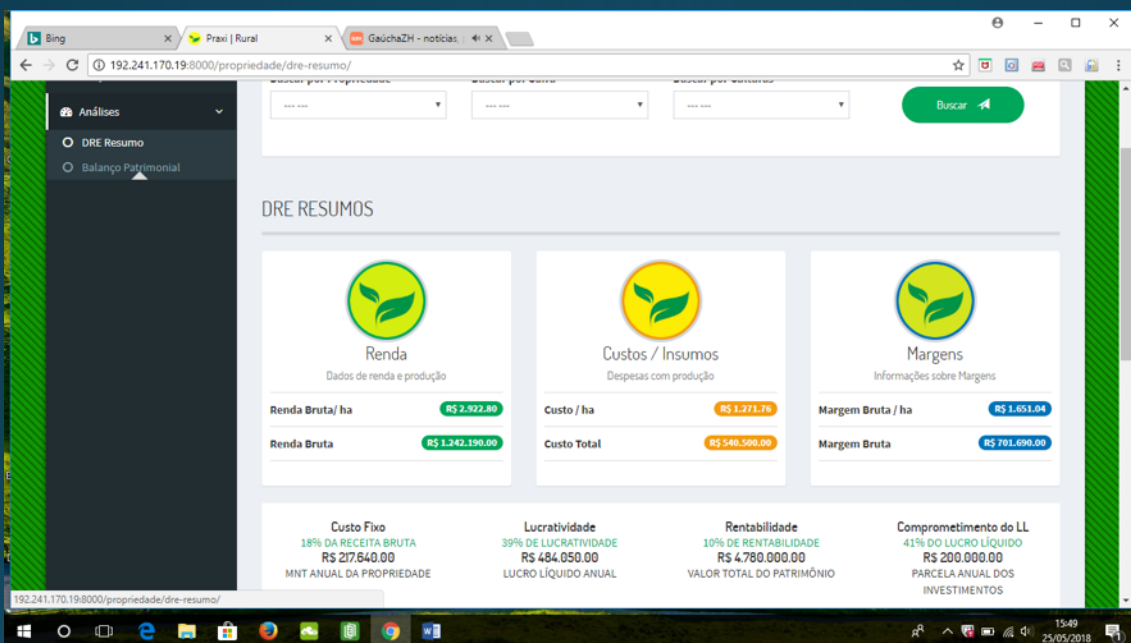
Bing
Praxi | Rural
GaúchaZH - notícias,
192.241.170.19:8000/propriedade/dre-resumo/

Análises
DRE Resumo
Balanço Patrimonial

--- ---
--- ---
--- ---
Buscar

DRE RESUMOS

Renda
Dados de renda e produção
Renda Bruta/ ha R$ 2.922.80
Renda Bruta R$ 1.242.190.00

Custos / Insumos
Despesas com produção
Custo / ha R$ 1.271.76
Custo Total R$ 540.500.00

Margens
Informações sobre Margens
Margem Bruta / ha R$ 1.651.04
Margem Bruta R$ 701.690.00

Custo Fixo
18% DA RECEITA BRUTA
R$ 217.640.00
MNT ANUAL DA PROPRIEDADE

Lucratividade
39% DE LUCRATIVIDADE
R$ 484.050.00
LUCRO LÍQUIDO ANUAL

Rentabilidade
10% DE RENTABILIDADE
R$ 4.780.000.00
VALOR TOTAL DO PATRIMÔNIO

Comprometimento do LL
41% DO LUCRO LÍQUIDO
R$ 200.000.00
PARCELA ANUAL DOS INVESTIMENTOS

192.241.170.19:8000/propriedade/dre-resumo/

15:49
25/05/2018